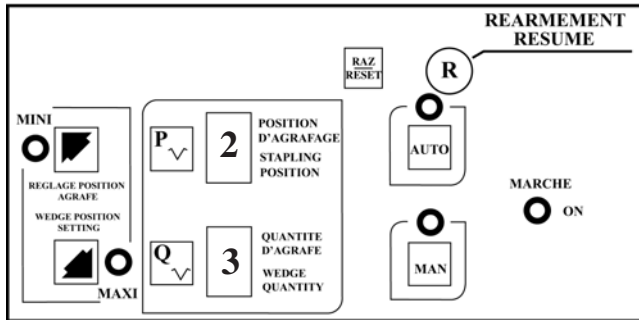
REARMEMENT
RESUME

R

RAZ
RESET

MINI

REGLAGE POSITION AGRAFE

WEDGE POSITION SETTING

MAXI

P

2

POSITION D'AGRAFAGE

STAPLING POSITION

Q

3

QUANTITE D'AGRAFE

WEDGE QUANTITY

AUTO

MAN

MARCHE

ON